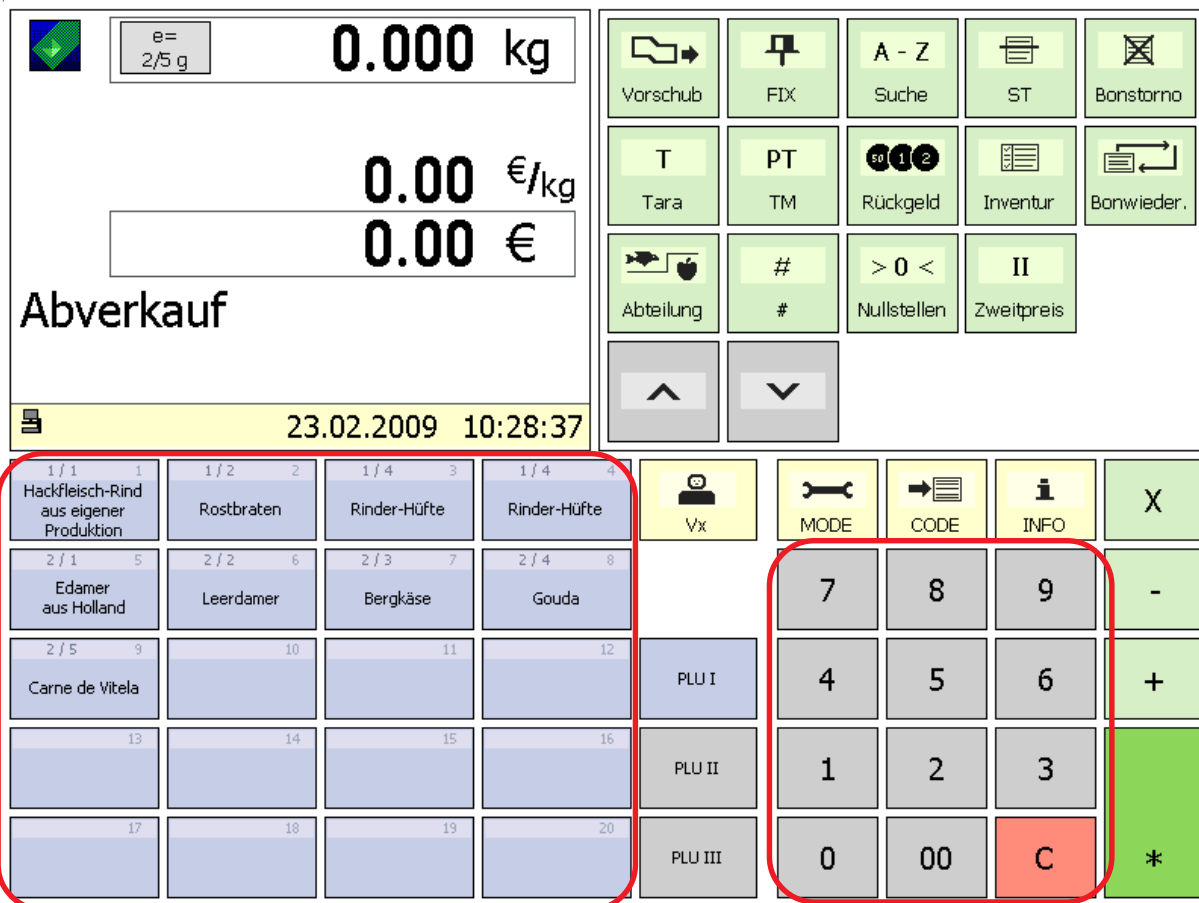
e=
2/5 g

0.000 kg

0.00 €/kg

0.00 €

Abverkauf

23.02.2009 10:28:37

Vorschub
FIX
A - Z
Suche
ST
Bonstorno

T
Tara
PT
TM
50 1 2
Rückgeld
Inventur
Bonwieder.

Abteilung
#
#
> 0 <
Nullstellen
II
Zweitpreis

1 / 1 1
Hackfleisch-Rind aus eigener Produktion

1 / 2 2
Rostbraten

1 / 4 3
Rinder-Hüfte

1 / 4 4
Rinder-Hüfte

2 / 1 5
Edamer aus Holland

2 / 2 6
Leerdamer

2 / 3 7
Bergkäse

2 / 4 8
Gouda

2 / 5 9
Carne de Vitela

10
11
12
13
14
15
16
17
18
19
20

Vx
PLU I
PLU II
PLU III

MODE
CODE
INFO
X

7 8 9 -
4 5 6 +
1 2 3
0 00 C *